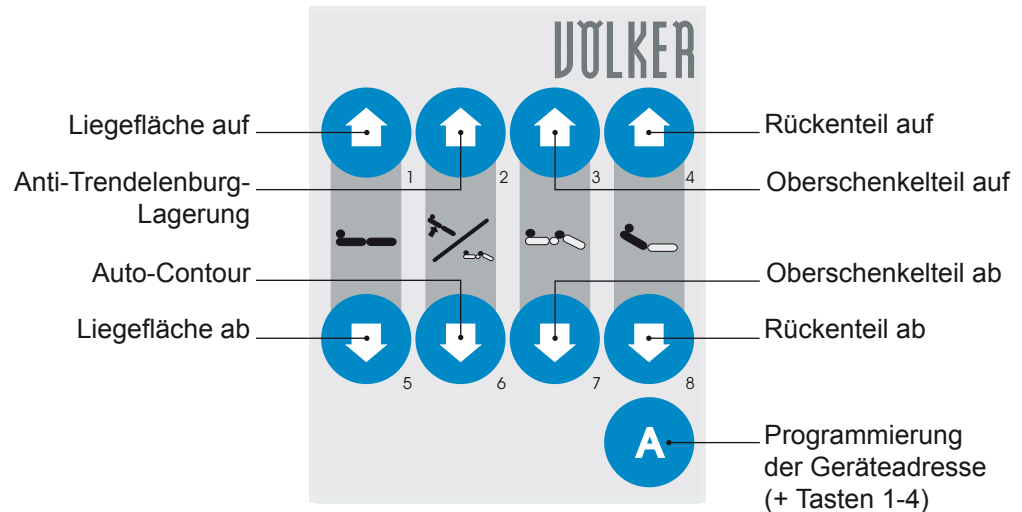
VÖLKER

Liegefläche auf

Anti-Trendelenburg-Lagerung

Auto-Contour

Liegefläche ab

Rückenteil auf

Oberschenkelteil auf

Oberschenkelteil ab

Rückenteil ab

1
2
3
4
5
6
7
8

A

Programmierung der Geräteadresse (+ Tasten 1-4)